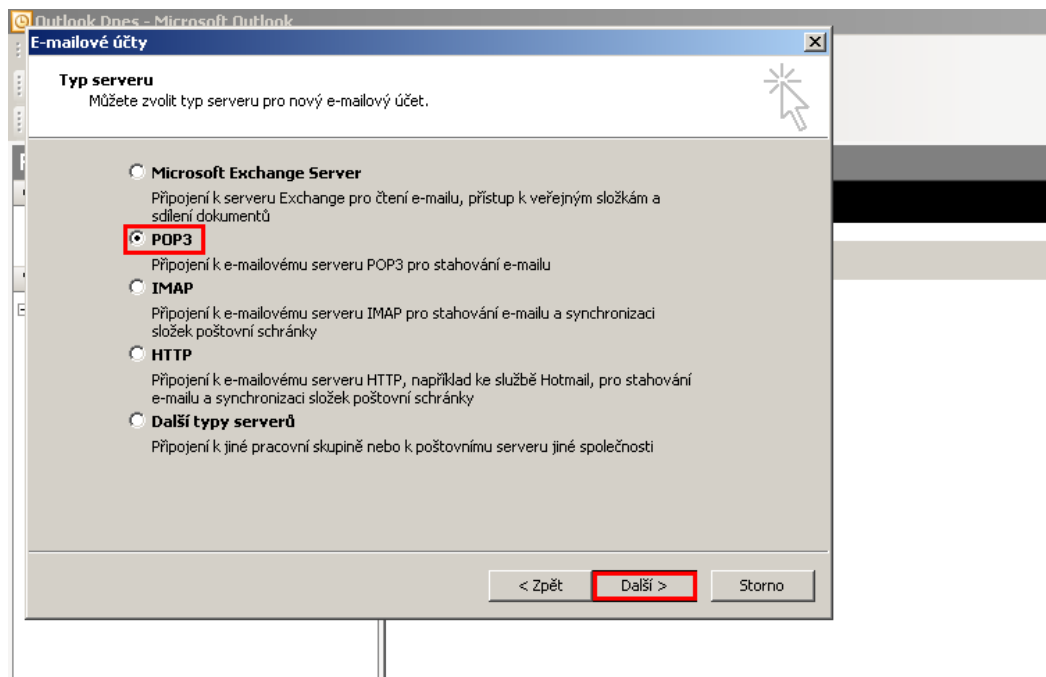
Outlook Dnes - Microsoft Outlook

E-mailové účty

Typ serveru
Můžete zvolit typ serveru pro nový e-mailový účet.

Microsoft Exchange Server
Připojení k serveru Exchange pro čtení e-mailu, přístup k veřejným složkám a sdílení dokumentů

POP3
Připojení k e-mailovému serveru POP3 pro stahování e-mailu

IMAP
Připojení k e-mailovému serveru IMAP pro stahování e-mailu a synchronizaci složek poštovní schránky

HTTP
Připojení k e-mailovému serveru HTTP, například ke službě Hotmail, pro stahování e-mailu a synchronizaci složek poštovní schránky

Další typy serverů
Připojení k jiné pracovní skupině nebo k poštovnímu serveru jiné společnosti

< Zpět
Další >
Storno